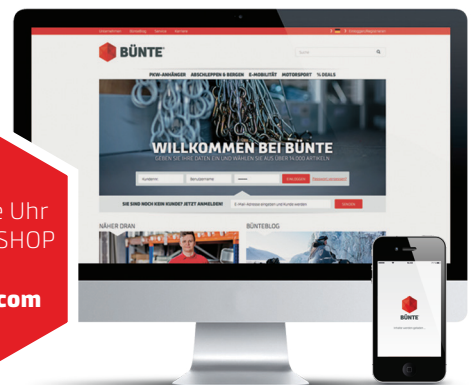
e Uhr
SHOP
com

BÜNTE

PKW-ANHÄNGER ABSCHLEPPEN & BERGEN E-MOBILITÄT MOTORSPORT % DEALS

WILLKOMMEN BEI BÜNTE
GEBEN SIE IHRE DATEN EIN UND WÄHLEN SIE AUS ÜBER 16.000 ARTIKELN

SIE SIND NOCH KEIN KUNDE? JETZT ANMELDEN!

NÄHER DRAN
BÜNTEBLOG